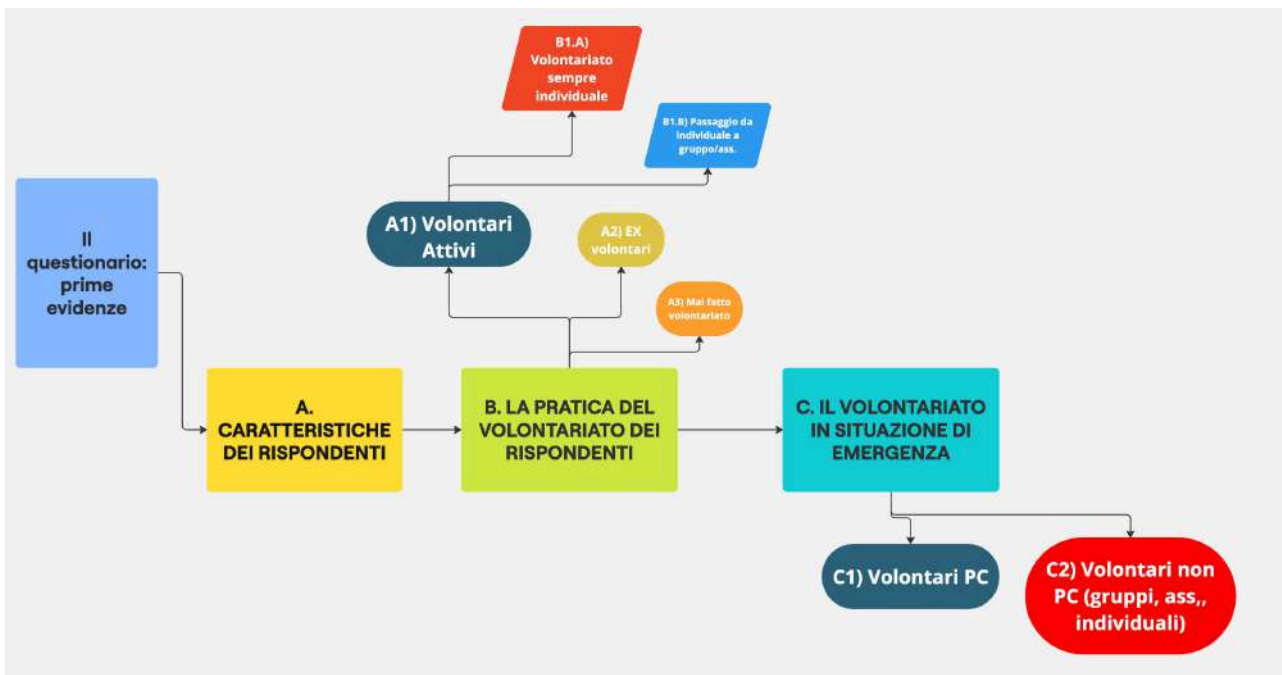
Il questionario: prime evidenze

A. CARATTERISTICHE DEI RISPONDENTI

B. LA PRATICA DEL VOLONTARIATO DEI RISPONDENTI

C. IL VOLONTARIATO IN SITUAZIONE DI EMERGENZA

A1) Volontari Attivi

A2) EX volontari

A3) Mai fatto volontariato

B1.A) Volontariato sempre individuale

B1.B) Passaggio da individuale a gruppo/ass.

C1) Volontari PC

C2) Volontari non PC (gruppi, ass,, individuali)